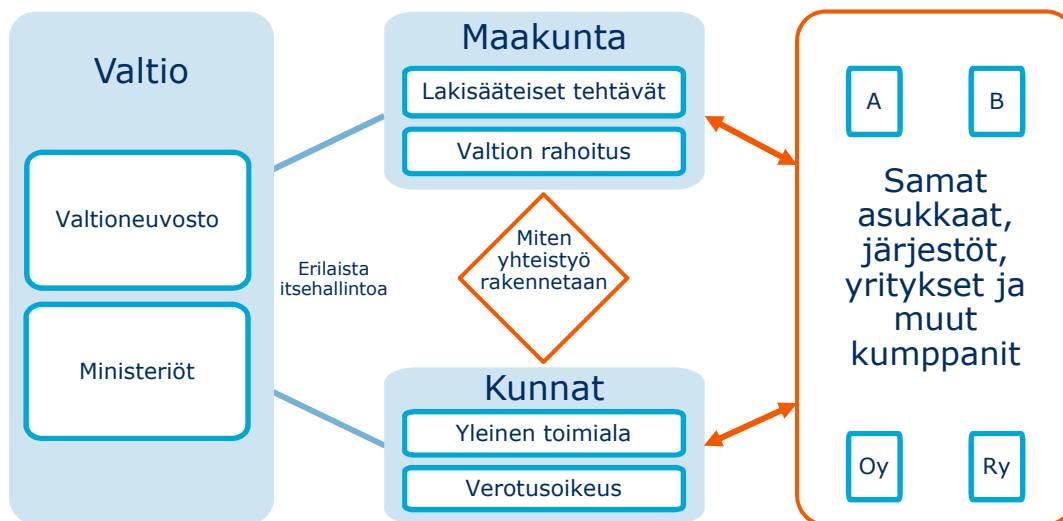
Valtio

Valtioneuvosto

Ministeriöt

Erilaista itsehallintoa

Maakunta

Lakisääteiset tehtävät

Valtion rahoitus

Miten yhteistyö rakennetaan

Kunnat

Yleinen toimiala

Verotusoikeus

A

B

Samat asukkaat, järjestöt, yritykset ja muut kumppanit

Oy

Ry